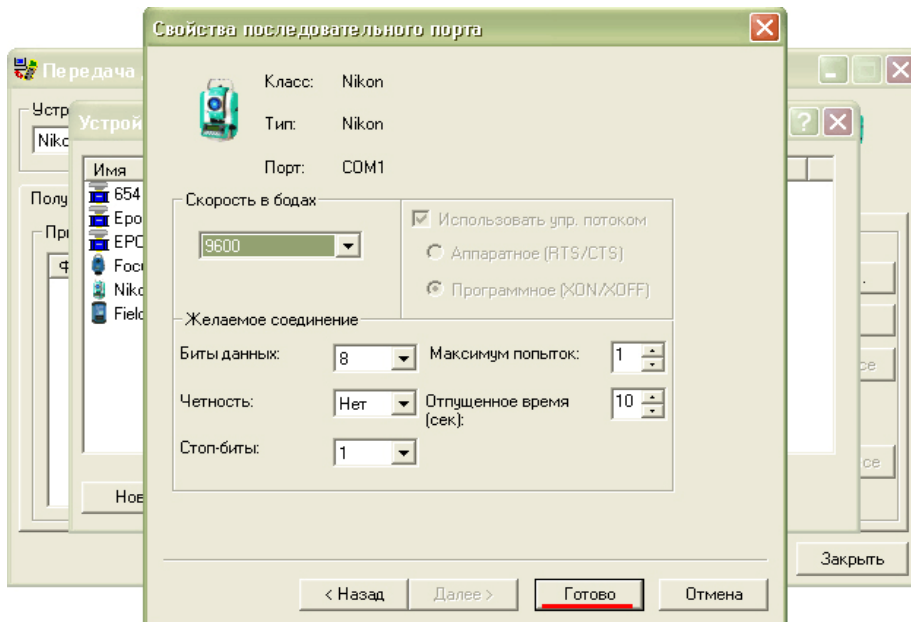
Свойства последовательного порта

Класс: Nikon

Тип: Nikon

Порт: COM1

Скорость в бодах

9600

Использовать упр. потоком

Аппаратное (RTS/CTS)

Программное (XON/XOFF)

Желаемое соединение

Биты данных: 8

Максимум попыток: 1

Четность: Нет

Отпущенное время (сек): 10

Стоп-биты: 1

< Назад

Далее >

Готово

Отмена

Передача

Устр

Niko

Устрой

Имя

654

Epo

EPO

Foc

Niko

Field

Полу

Пр

Нов

се

се

Закрыть